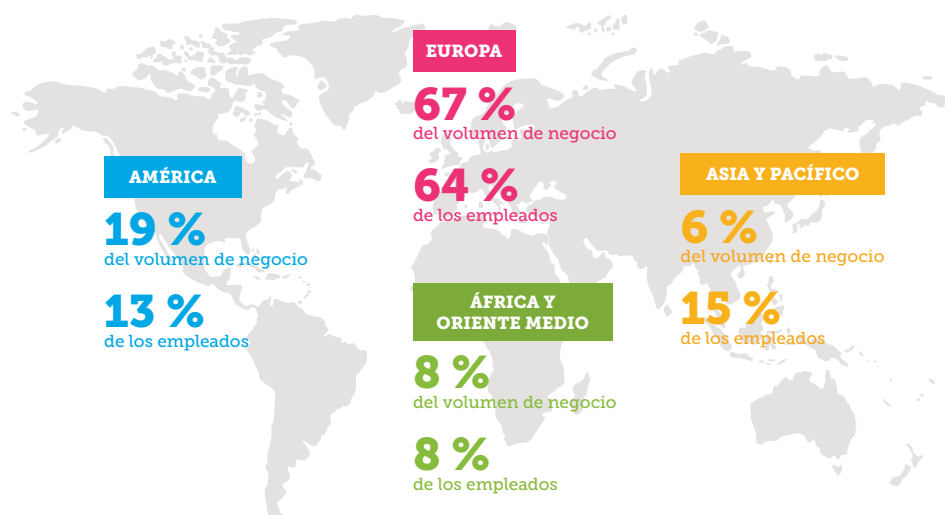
EUROPA
67 %
del volumen de negocio
64 %
de los empleados

AMÉRICA
19 %
del volumen de negocio
13 %
de los empleados

ÁFRICA Y ORIENTE MEDIO
8 %
del volumen de negocio
8 %
de los empleados

ASIA Y PACÍFICO
6 %
del volumen de negocio
15 %
de los empleados